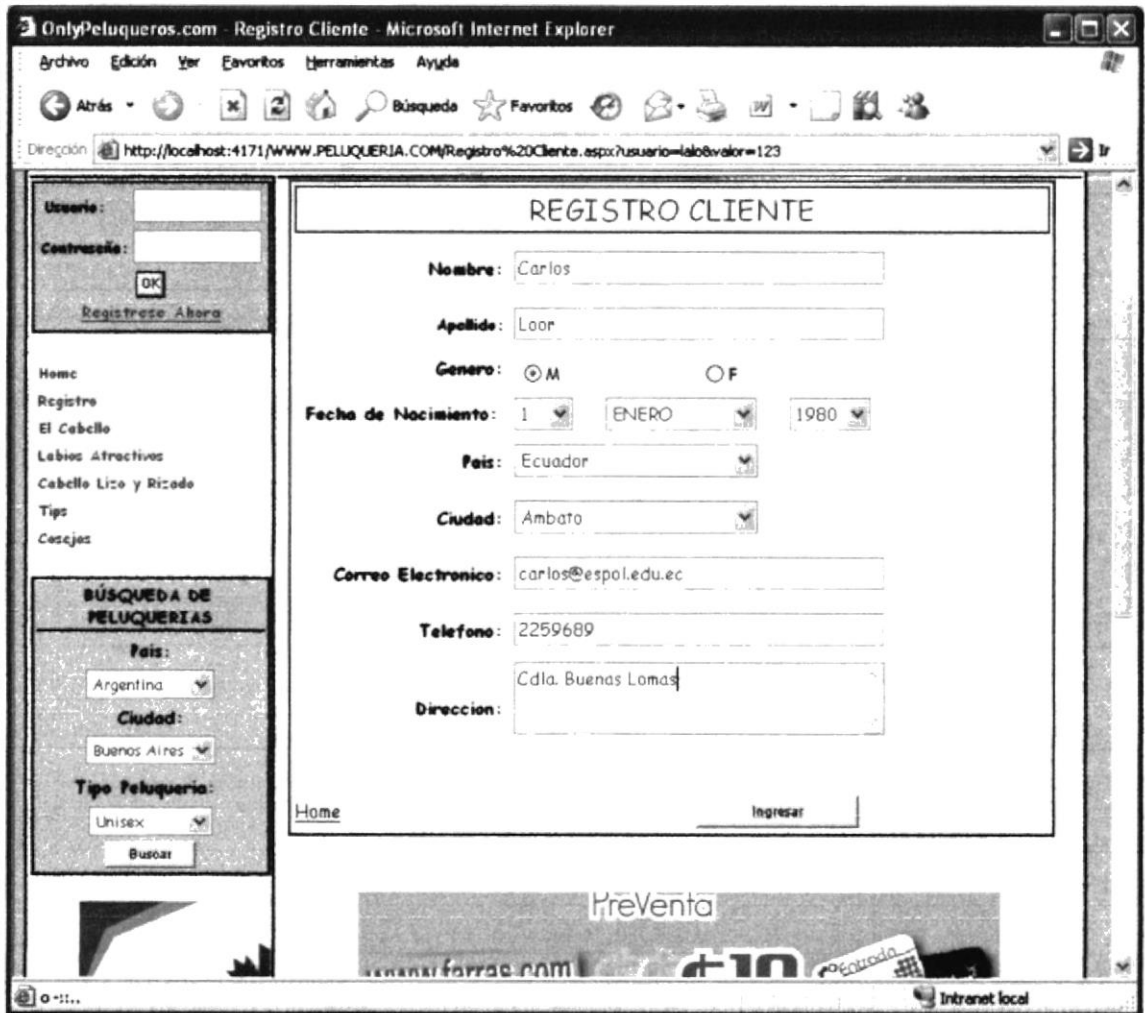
OnlyPeluqueros.com - Registro Cliente - Microsoft Internet Explorer

Archivo Edición Ver Favoritos Herramientas Ayuda

Atrás Búsqueda Favoritos

Dirección http://localhost:4171/WWW.PELUQUERIA.COM/Registro%20Cliente.aspx?usuario=lalo&valor=123 Ir

Usuario:
Contraseña:
OK
Registrese Ahora

Home
Registro
El Cabello
Labios Atractivos
Cabello Liso y Rizado
Tips
Consejos

BÚSQUEDA DE PELUQUERIAS
Pais:
Argentina
Ciudad:
Buenos Aires
Tipo Peluqueria:
Unisex
Buscar

REGISTRO CLIENTE

Nombre: Carlos
Apellido: Loor
Genero: M F
Fecha de Nacimiento: 1 ENERO 1980
Pais: Ecuador
Ciudad: Ambato
Correo Electronico: carlos@espol.edu.ec
Telefono: 2259689
Direccion: Cdla. Buenas Lomas

Home
Ingresar

PreVenta
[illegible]farras.com $10 Entrada

Intranet local